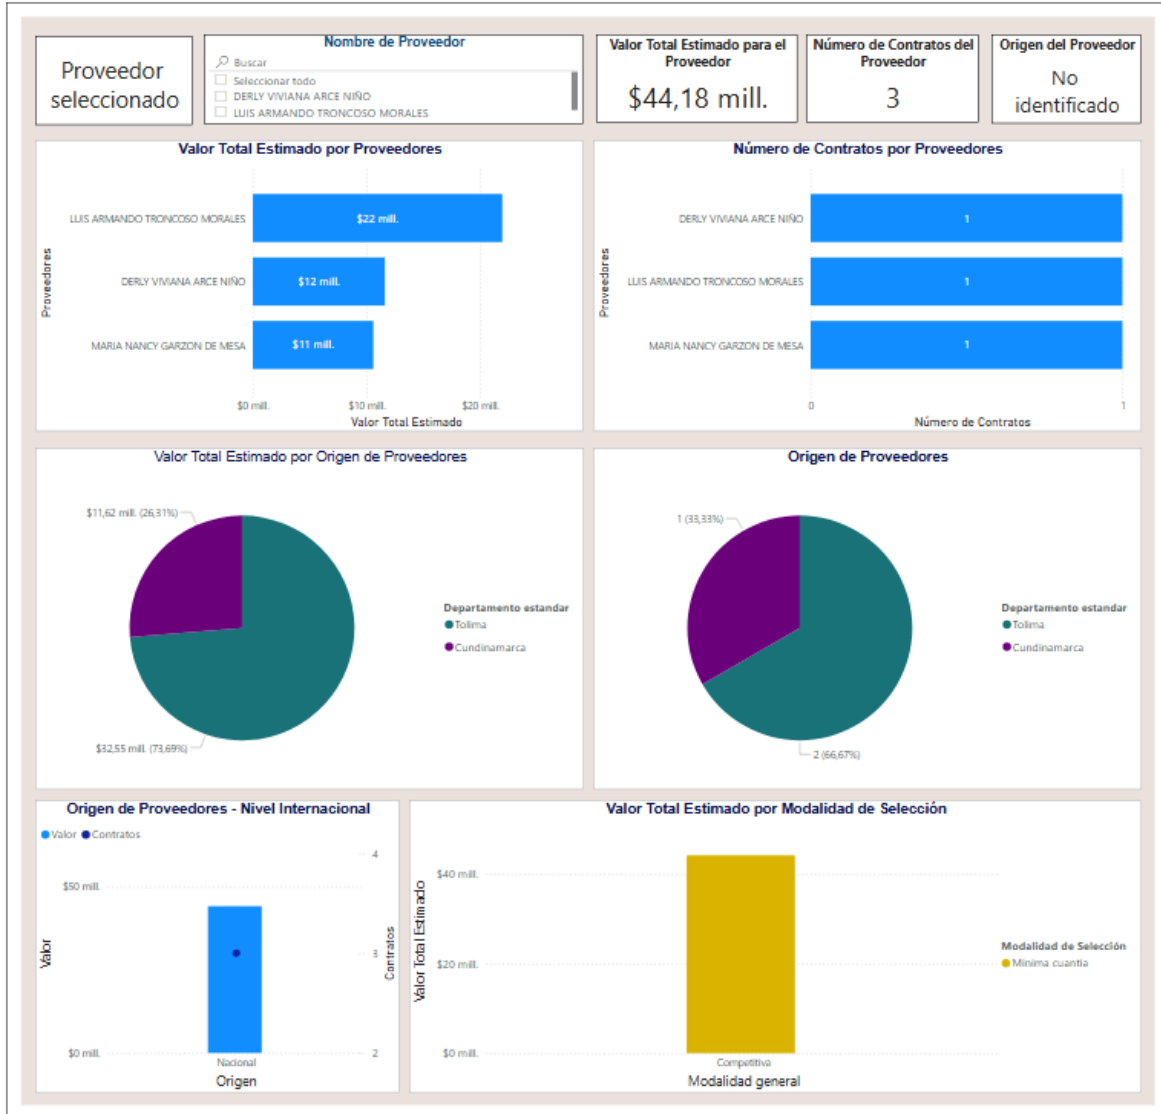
Proveedor seleccionado

Nombre de Proveedor
Buscar
Seleccionar todo
DERLY VIVIANA ARCE NIÑO
LUIS ARMANDO TRONCOSO MORALES

Valor Total Estimado para el Proveedor
$44,18 mill.

Número de Contratos del Proveedor
3

Origen del Proveedor
No identificado

Valor Total Estimado por Proveedores
Proveedores
LUIS ARMANDO TRONCOSO MORALES
$22 mill.
DERLY VIVIANA ARCE NIÑO
$12 mill.
MARIA NANCY GARZON DE MESA
$11 mill.
$0 mill.
$10 mill.
$20 mill.
Valor Total Estimado

Número de Contratos por Proveedores
Proveedores
DERLY VIVIANA ARCE NIÑO
1
LUIS ARMANDO TRONCOSO MORALES
1
MARIA NANCY GARZON DE MESA
1
0
1
Número de Contratos

Valor Total Estimado por Origen de Proveedores
$11,62 mill. (26,31%)
$32,55 mill. (73,69%)
Departamento estandar
Tolima
Cundinamarca

Origen de Proveedores
1 (33,33%)
2 (66,67%)
Departamento estandar
Tolima
Cundinamarca

Origen de Proveedores - Nivel Internacional
Valor
Contratos
$50 mill.
$0 mill.
Valor
4
3
2
Contratos
Nacional
Origen

Valor Total Estimado por Modalidad de Selección
$40 mill.
$20 mill.
$0 mill.
Valor Total Estimado
Competitiva
Modalidad general
Modalidad de Selección
Mínima cuantía